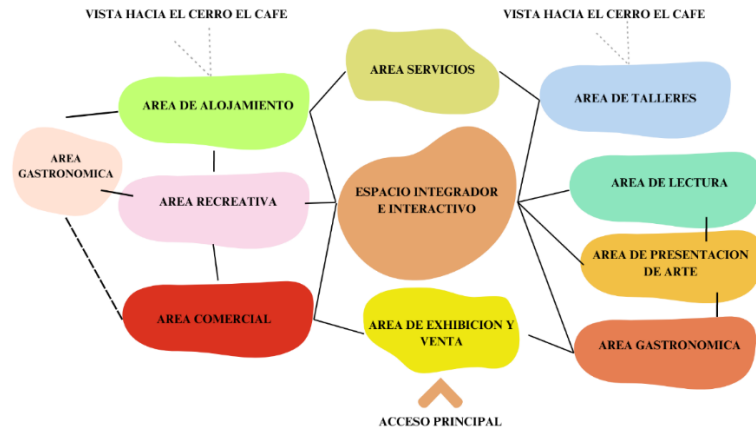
VISTA HACIA EL CERRO EL CAFE

VISTA HACIA EL CERRO EL CAFE

AREA SERVICIOS

AREA DE ALOJAMIENTO

AREA DE TALLERES

AREA GASTRONOMICA

AREA RECREATIVA

ESPACIO INTEGRADOR E INTERACTIVO

AREA DE LECTURA

AREA DE PRESENTACION DE ARTE

AREA COMERCIAL

AREA DE EXHIBICION Y VENTA

AREA GASTRONOMICA

ACCESO PRINCIPAL